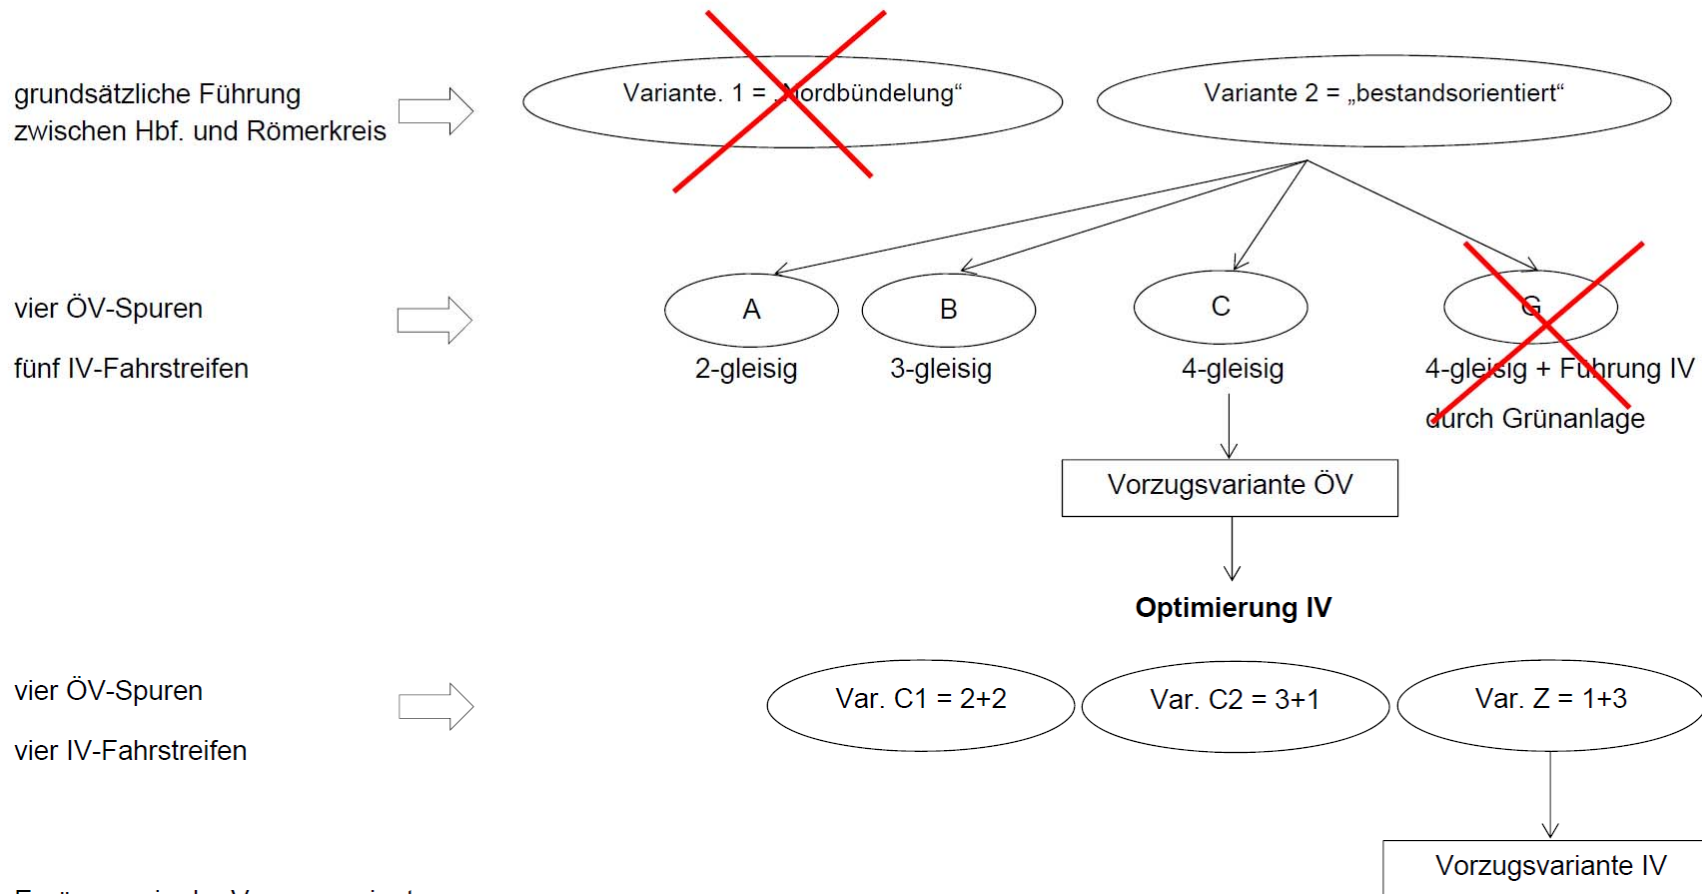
grundsätzliche Führung zwischen Hbf. und Römerkreis

Variante. 1 = „Nordbündelung“

Variante 2 = „bestandsorientiert“

vier ÖV-Spuren

fünf IV-Fahrstreifen

A
2-gleisig

B
3-gleisig

C
4-gleisig

G
4-gleisig + Führung IV durch Grünanlage

Vorzugsvariante ÖV

**Optimierung IV**

vier ÖV-Spuren

vier IV-Fahrstreifen

Var. C1 = 2+2

Var. C2 = 3+1

Var. Z = 1+3

Vorzugsvariante IV

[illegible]